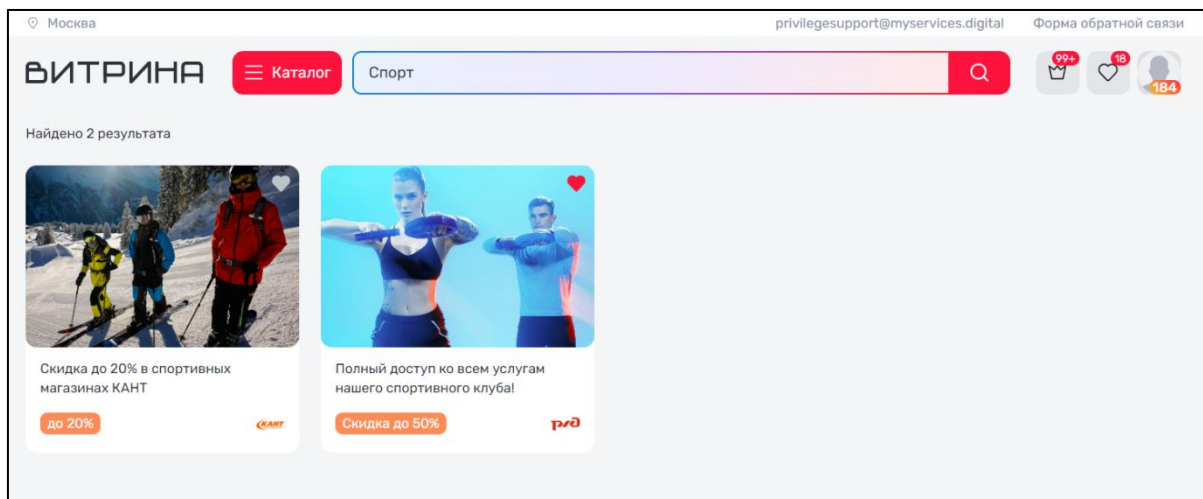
Москва

privilegesupport@myservices.digital

Форма обратной связи

ВИТРИНА

Каталог

Спорт

99+

18

184

Найдено 2 результата

Скидка до 20% в спортивных магазинах КАНТ

до 20%

КАНТ

Полный доступ ко всем услугам нашего спортивного клуба!

Скидка до 50%

РЖД